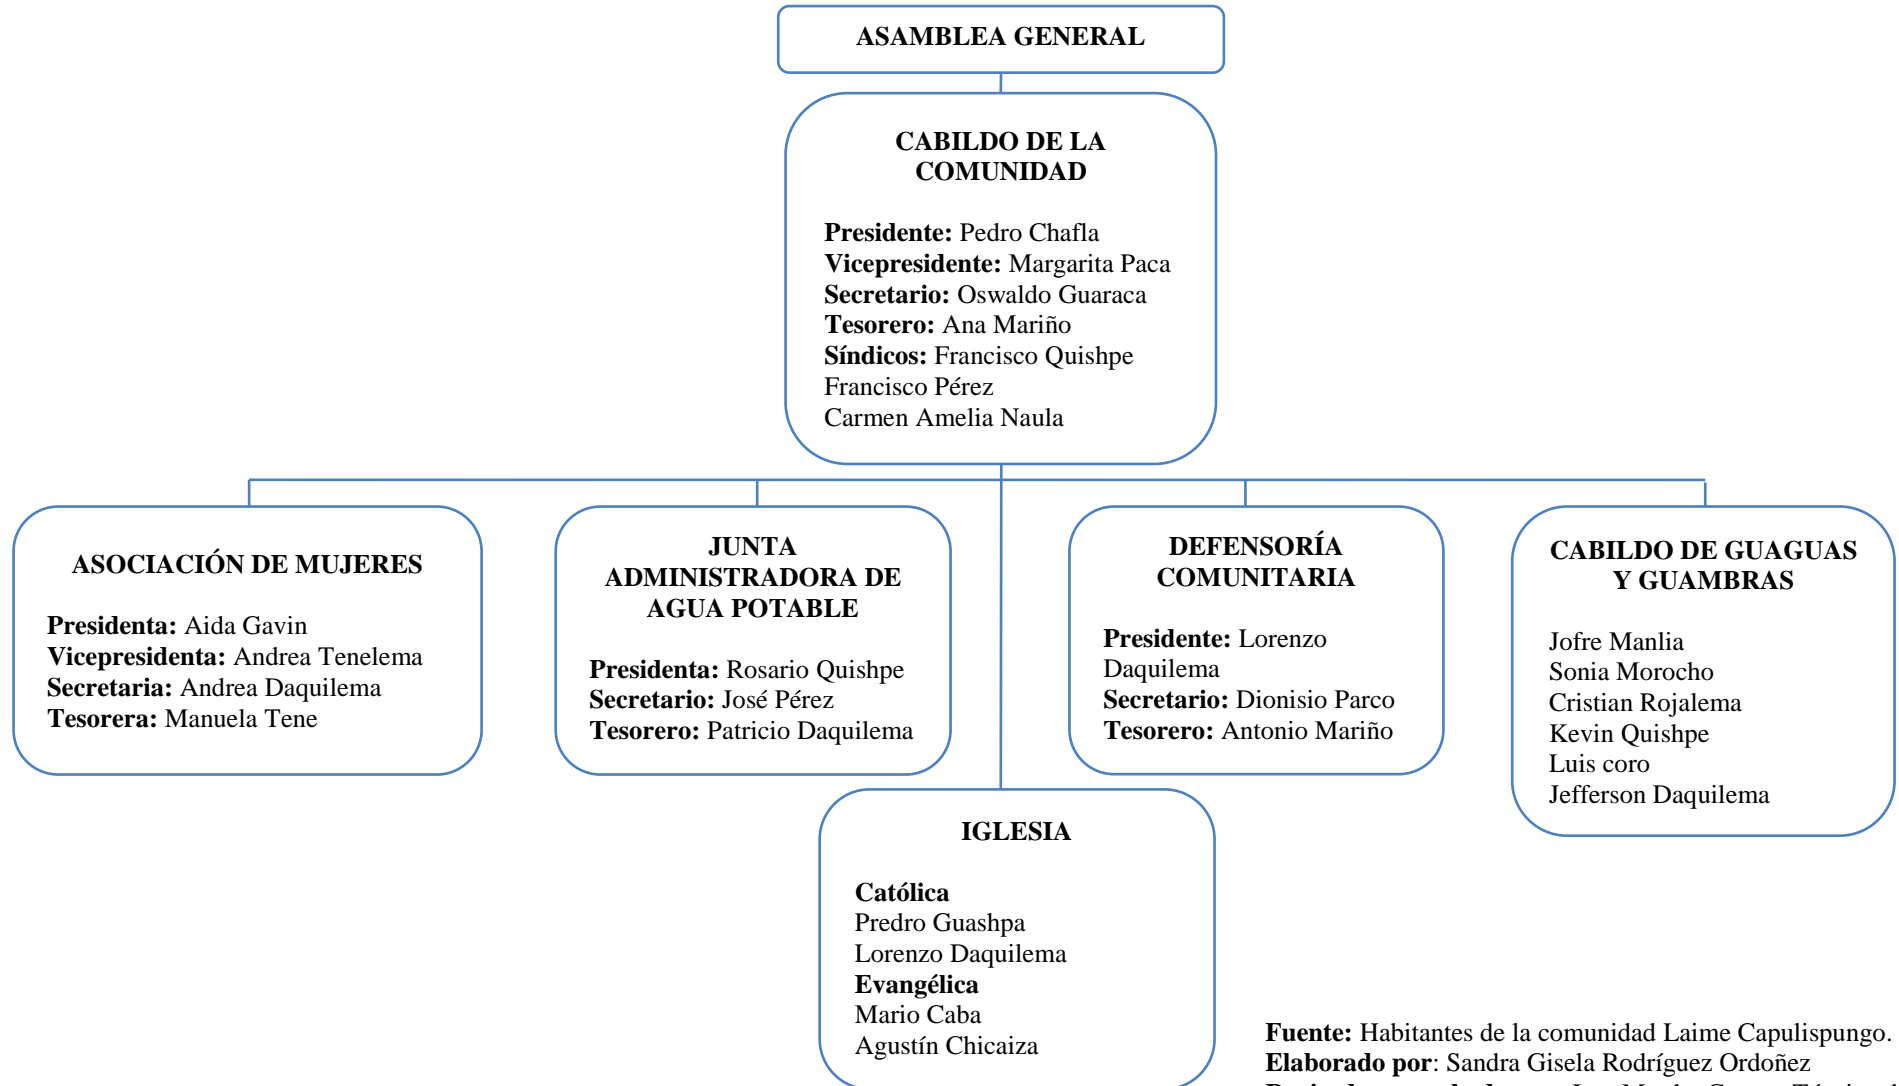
ASAMBLEA GENERAL

CABILDO DE LA COMUNIDAD

Presidente: Pedro Chafla
Vicepresidente: Margarita Paca
Secretario: Oswaldo Guaraca
Tesorero: Ana Mariño
Síndicos: Francisco Quishpe
Francisco Pérez
Carmen Amelia Naula

ASOCIACIÓN DE MUJERES

Presidenta: Aida Gavin
Vicepresidenta: Andrea Tenelema
Secretaria: Andrea Daquilema
Tesorera: Manuela Tene

JUNTA ADMINISTRADORA DE AGUA POTABLE

Presidenta: Rosario Quishpe
Secretario: José Pérez
Tesorero: Patricio Daquilema

DEFENSORÍA COMUNITARIA

Presidente: Lorenzo Daquilema
Secretario: Dionisio Parco
Tesorero: Antonio Mariño

CABILDO DE GUAGUAS Y GUAMBRAS

Jofre Manlia
Sonia Morocho
Cristian Rojalema
Kevin Quishpe
Luis coro
Jefferson Daquilema

IGLESIA

Católica
Predro Guashpa
Lorenzo Daquilema
Evangélica
Mario Caba
Agustín Chicaiza

Fuente: Habitantes de la comunidad Laime Capulispungo.
Elaborado por: Sandra Gisela Rodríguez Ordoñez
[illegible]